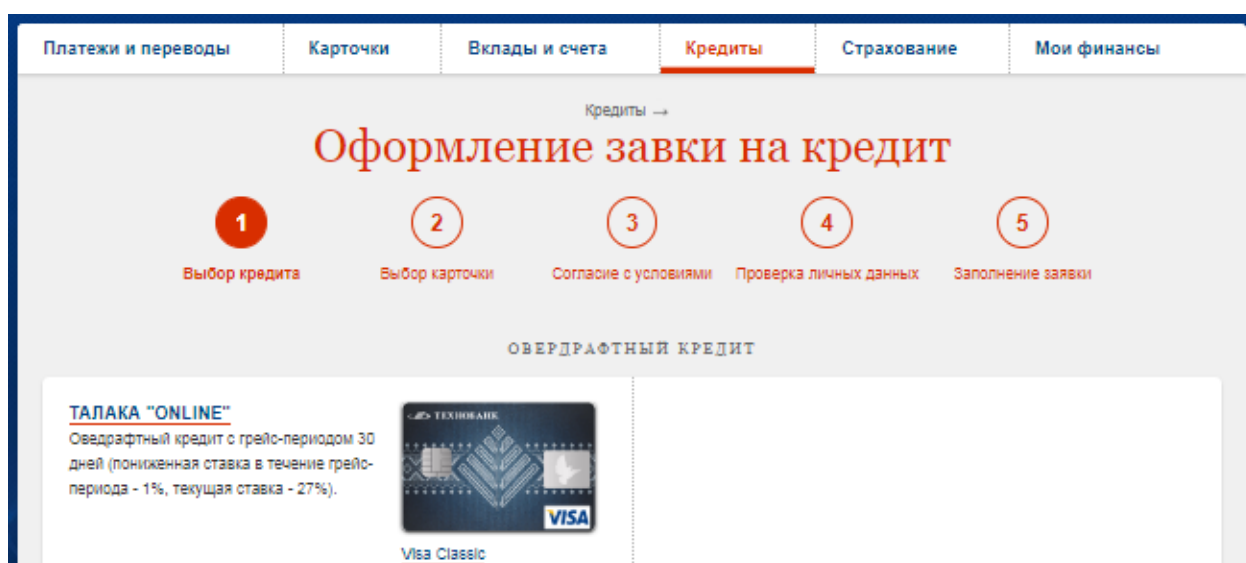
Платежи и переводы | Карточки | Вклады и счета | Кредиты | Страхование | Мои финансы

Кредиты →

Оформление завки на кредит

1 Выбор кредита
2 Выбор карточки
3 Согласие с условиями
4 Проверка личных данных
5 Заполнение заявки

ОВЕРДРАФТНЫЙ КРЕДИТ

ТАЛАКА "ONLINE"
Оведрафтный кредит с грейс-периодом 30 дней (пониженная ставка в течение грейс-периода - 1%, текущая ставка - 27%).

ТЕХНОБАНК
VISA
Visa Classic